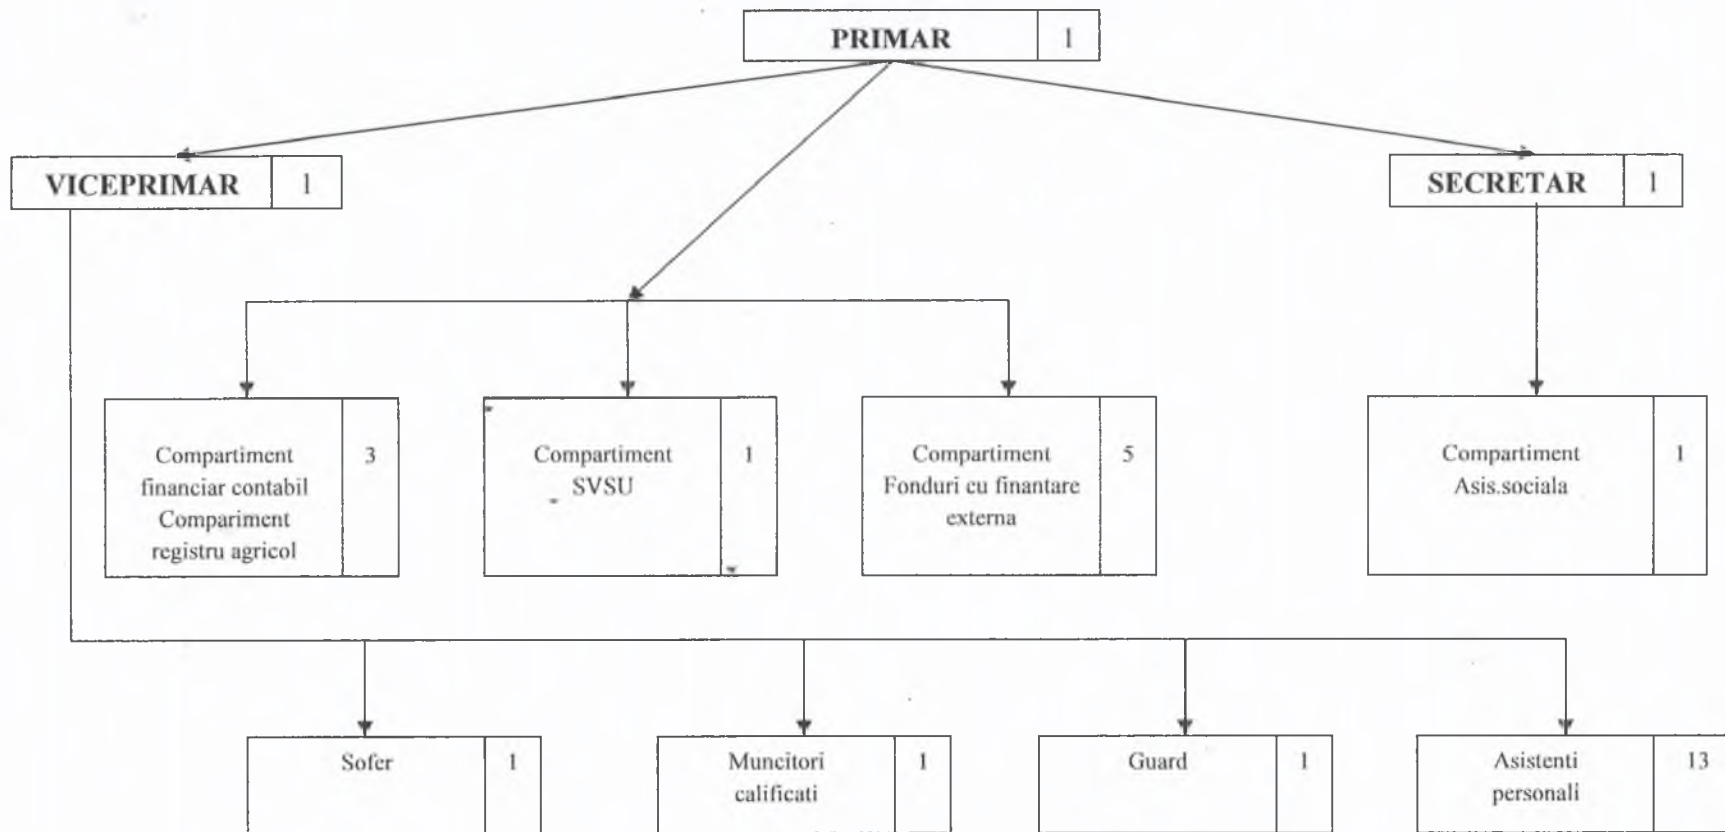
PRIMAR 1

VICEPRIMAR 1

SECRETAR 1

Compartiment financiar contabil Compariment registru agricol 3

Compartiment SVSU 1

Compartiment Fonduri cu finantare externa 5

Compartiment Asis.sociala 1

Sofer 1

Muncitori calificati 1

Guard 1

Asistenti personali 13